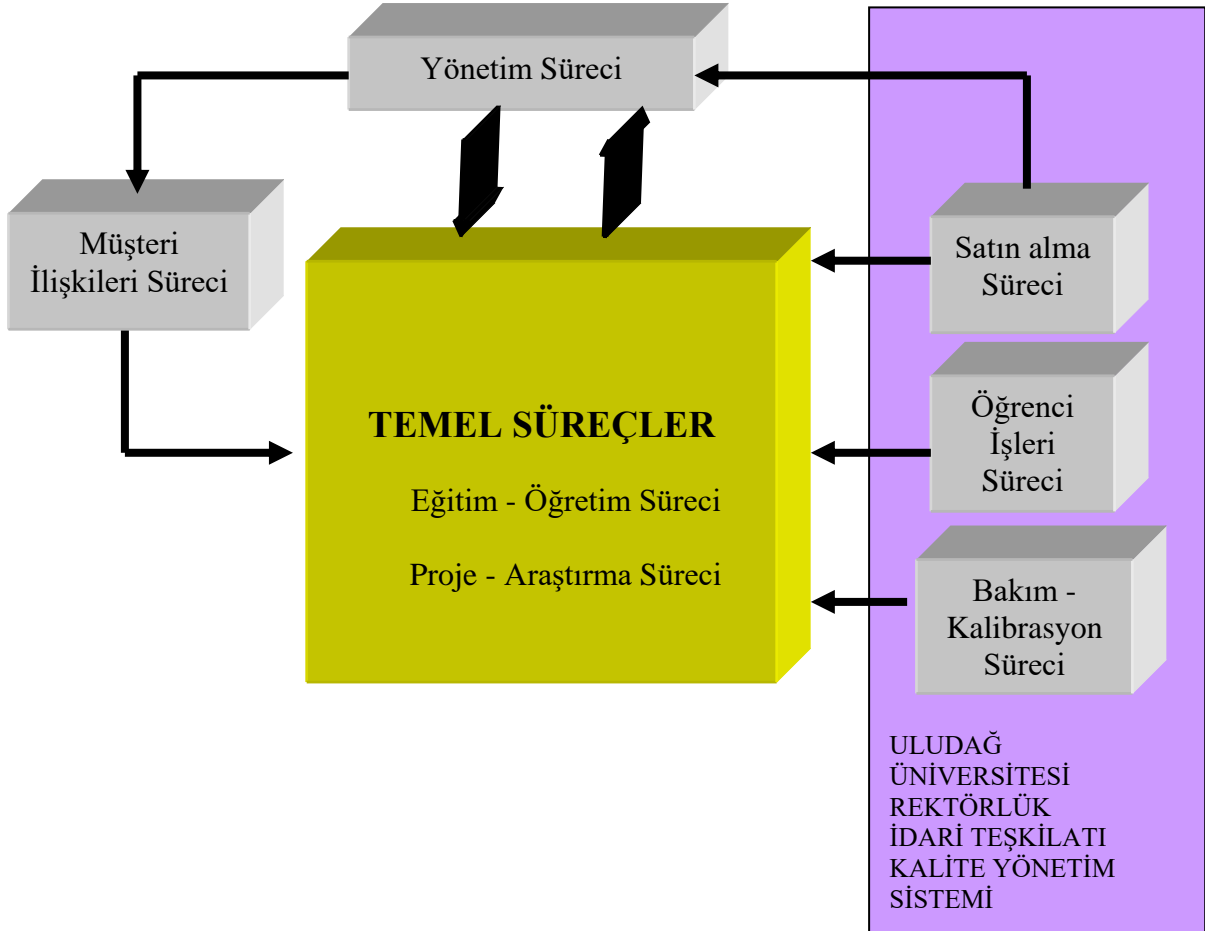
Yönetim Süreci

Müşteri İlişkileri Süreci

TEMEL SÜREÇLER

Eğitim - Öğretim Süreci

Proje - Araştırma Süreci

Satın alma Süreci

Öğrenci İşleri Süreci

Bakım - Kalibrasyon Süreci

ULUDAĞ ÜNİVERSİTESİ REKTÖRLÜK İDARİ TEŞKİLATI KALİTE YÖNETİM SİSTEMİ